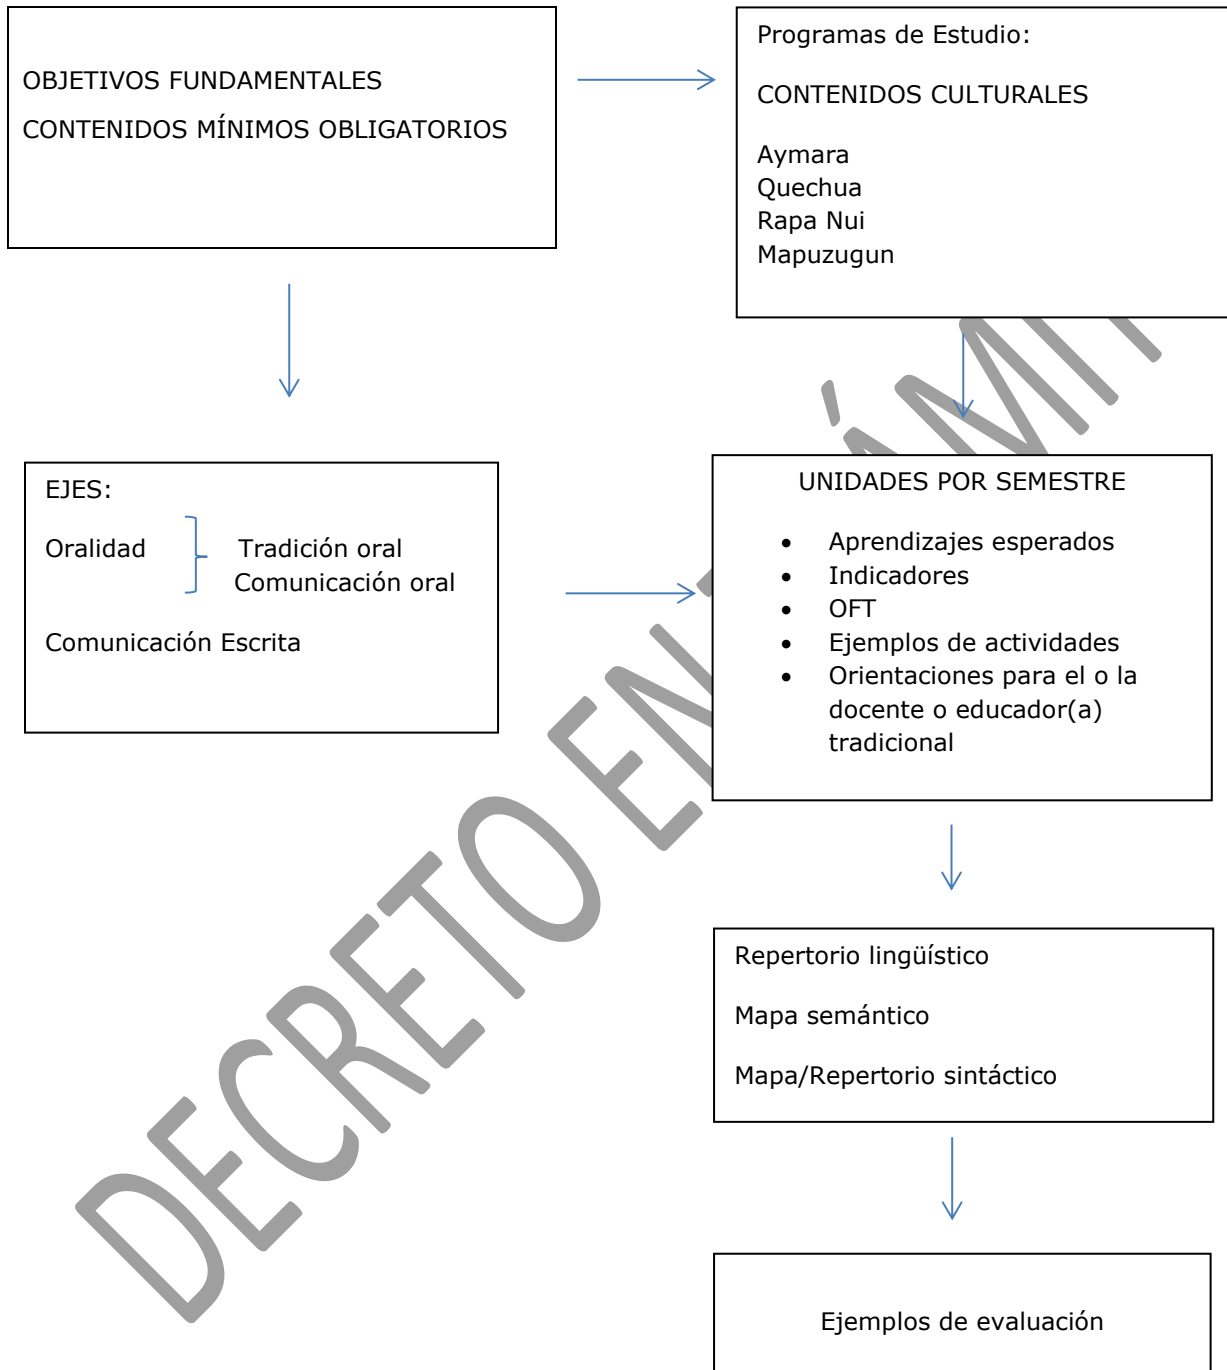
OBJETIVOS FUNDAMENTALES

CONTENIDOS MÍNIMOS OBLIGATORIOS

Programas de Estudio:

CONTENIDOS CULTURALES

Aymara
Quechua
Rapa Nui
Mapuzugun

EJES:

Oralidad — Tradición oral
Comunicación oral

Comunicación Escrita

UNIDADES POR SEMESTRE

- Aprendizajes esperados
- Indicadores
- OFT
- Ejemplos de actividades
- Orientaciones para el o la docente o educador(a) tradicional

Repertorio lingüístico

Mapa semántico

Mapa/Repertorio sintáctico

Ejemplos de evaluación

DECRETO EN TRÁMITE